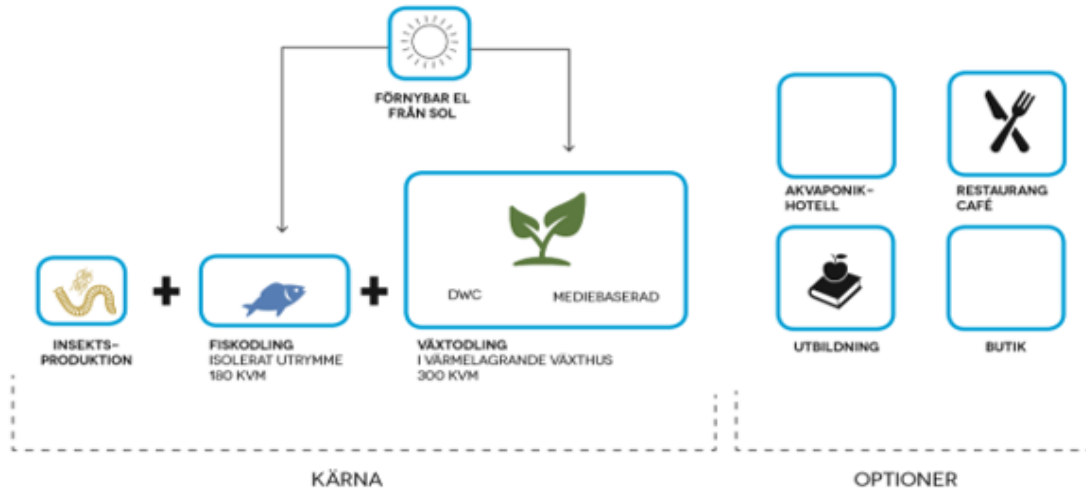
FÖRNYBAR EL FRÅN SOL

INSEKTS-PRODUKTION

+

FISKODLING
ISOLERAT UTRYMME
180 KVM

+

DWC

MEDIEBASERAD

VÄXTODLING
I VÄRMELAGRANDE VÄXTHUS
300 KVM

AKVAPONIK-HOTELL

RESTAURANG CAFÉ

UTBILDNING

BUTIK

KÄRNA

OPTIONER